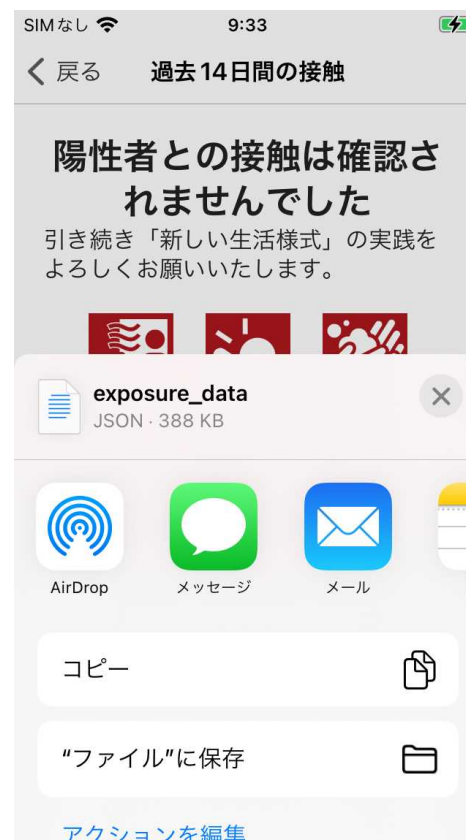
SIMなし 9:33

戻る 過去14日間の接触

陽性者との接触は確認されませんでした

引き続き「新しい生活様式」の実践をよろしくお願いいたします。

exposure_data
JSON · 388 KB

AirDrop
メッセージ
メール

コピー

"ファイル"に保存

アクションを編集